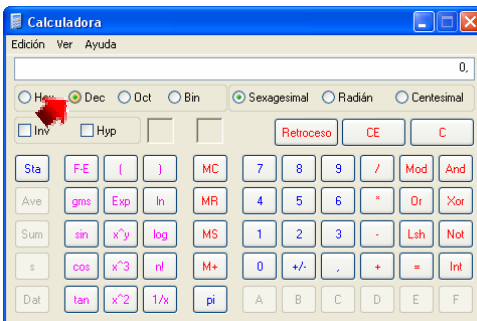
Calculadora

Edición Ver Ayuda

0,

Hex Dec Oct Bin

Sexagesimal Radián Centesimal

Inv Hyp

Retroceso CE C

Sta F-E ( ) MC 7 8 9 / Mod And

Ave gms Exp ln MR 4 5 6 * Or Xor

Sum sin x^y log MS 1 2 3 - Lsh Not

s cos x^3 n! M+ 0 +/- , + = Int

Dat tan x^2 1/x pi A B C D E F